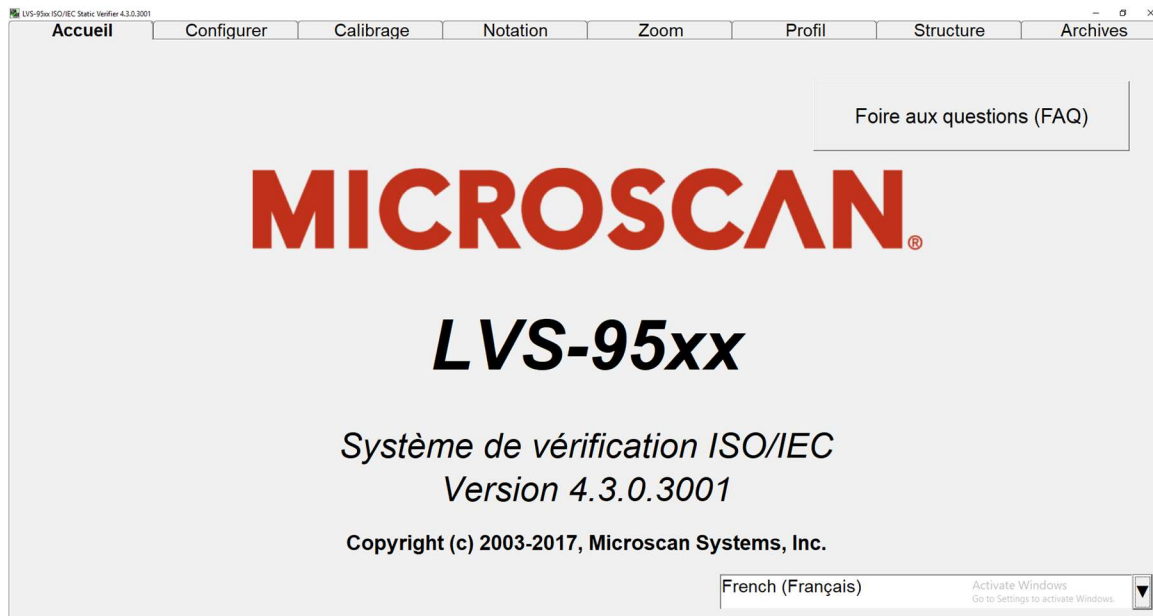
LVS-95xx ISO/IEC Static Verifier 4.3.0.3001

Accueil | Configurer | Calibrage | Notation | Zoom | Profil | Structure | Archives

Foire aux questions (FAQ)

MICROSCAN®

LVS-95xx

Système de vérification ISO/IEC
Version 4.3.0.3001

Copyright (c) 2003-2017, Microscan Systems, Inc.

French (Français)

Activate Windows
Go to Settings to activate Windows.